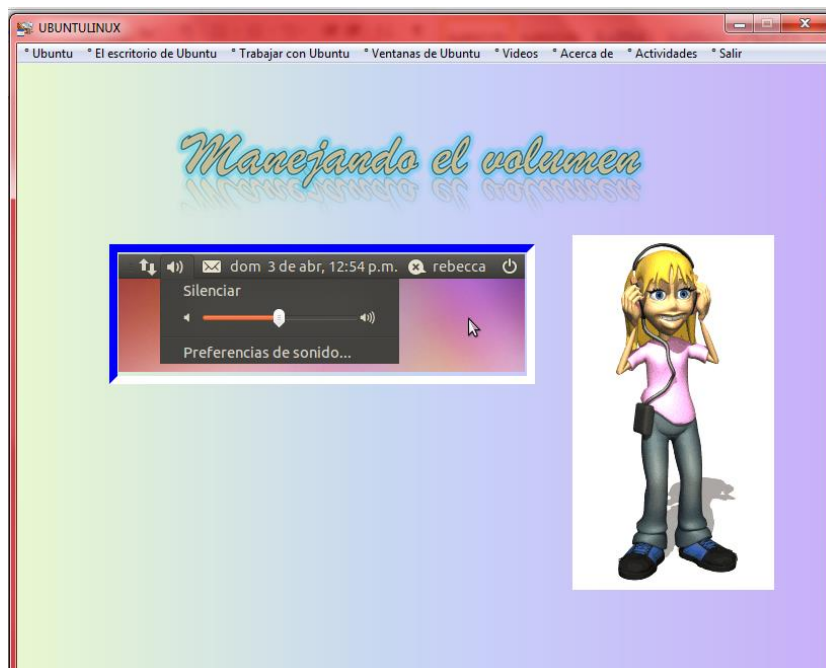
UBUNTULINUX

° Ubuntu ° El escritorio de Ubuntu ° Trabajar con Ubuntu ° Ventanas de Ubuntu ° Videos ° Acerca de ° Actividades ° Salir

Manejando el volumen

dom 3 de abr, 12:54 p.m. rebecca

Silenciar

Preferencias de sonido...